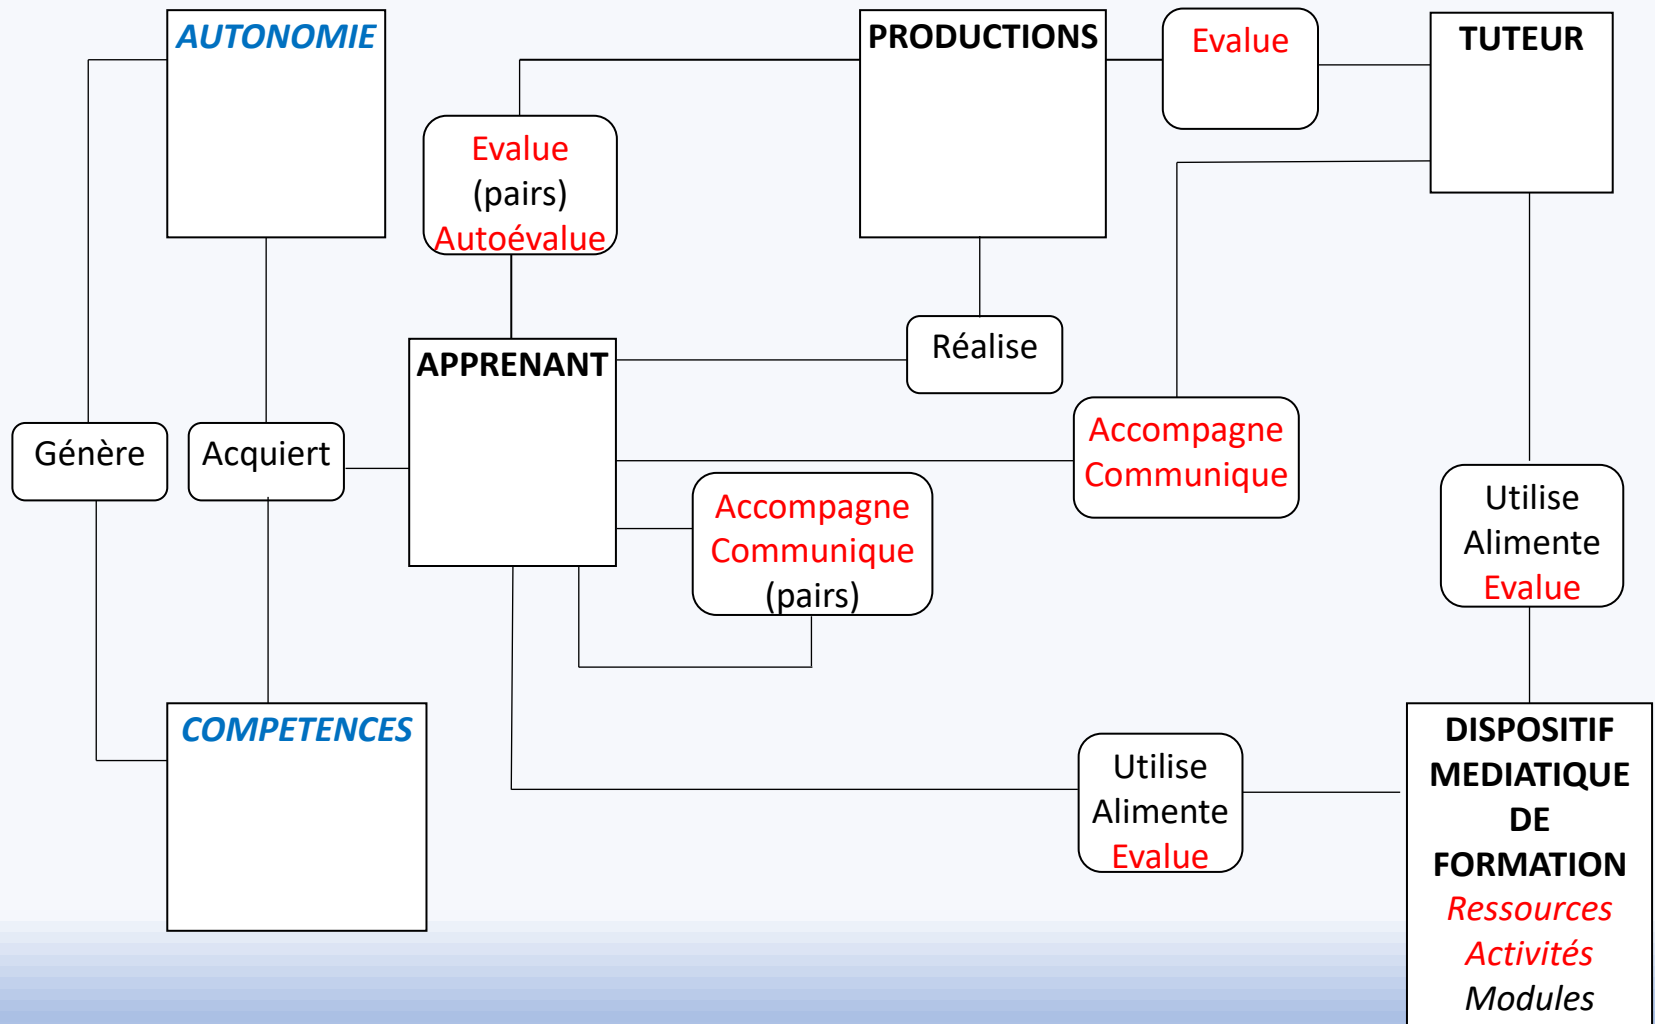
AUTONOMIE

PRODUCTIONS

Evalue

TUTEUR

Evalue
(pairs)
Autoévalue

Réalise

APPRENANT

Accompagne
Communique

Génère

Acquiert

Accompagne
Communique
(pairs)

Utilise
Alimente
Evalue

COMPETENCES

Utilise
Alimente
Evalue

DISPOSITIF
MEDIATIQUE
DE
FORMATION
Ressources
Activités
Modules